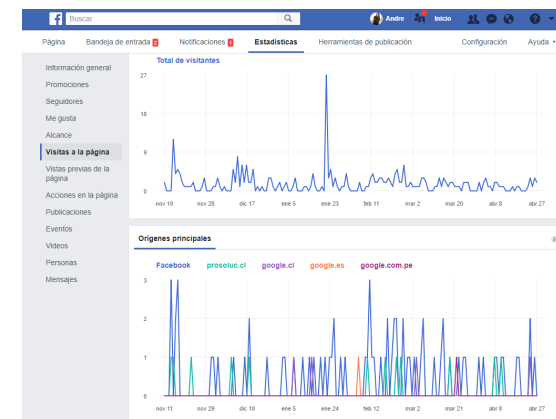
f Buscar

Andre Inicio

Página Bandeja de entrada 2 Notificaciones 1 Estadísticas Herramientas de publicación Configuración Ayuda

Información general
Promociones
Seguidores
Me gusta
Alcance
Visitas a la página
Vistas previas de la página
Acciones en la página
Publicaciones
Eventos
Videos
Personas
Mensajes

Total de visitantes

27
18
9
0

nov 10 nov 28 dic 17 ene 5 ene 23 feb 11 mar 2 mar 20 abr 8 abr 27

Orígenes principales

Facebook prosoluc.cl google.cl google.es google.com.pe

3
2
1
0

nov 11 nov 29 dic 18 ene 5 ene 24 feb 12 mar 2 mar 21 abr 8 abr 27